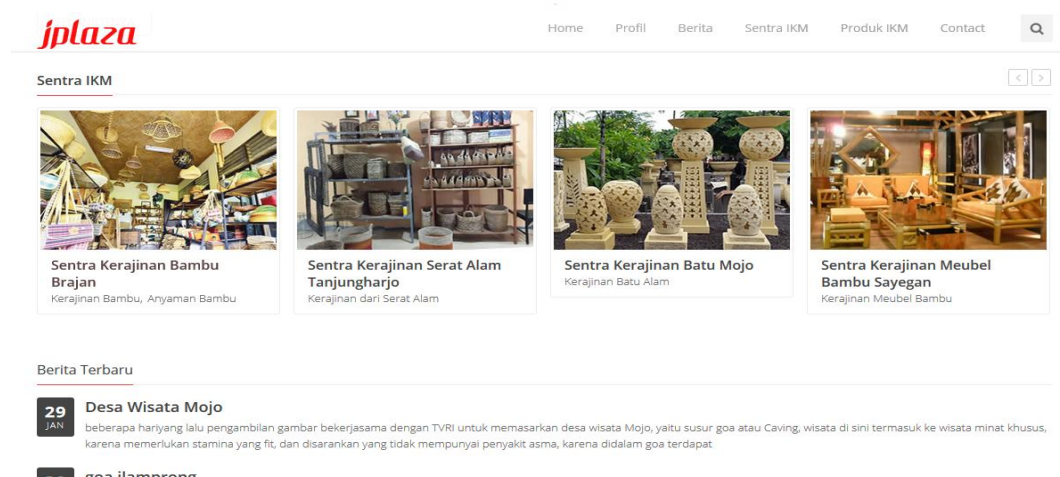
jplaza

Home Profil Berita Sentra IKM Produk IKM Contact

Sentra IKM

Sentra Kerajinan Bambu Brajan
Kerajinan Bambu, Anyaman Bambu

Sentra Kerajinan Serat Alam Tanjungharjo
Kerajinan dari Serat Alam

Sentra Kerajinan Batu Mojo
Kerajinan Batu Alam

Sentra Kerajinan Meubel Bambu Sayegan
Kerajinan Meubel Bambu

Berita Terbaru

29 JAN
Desa Wisata Mojo
beberapa hariyang lalu pengambilan gambar bekerjasama dengan TVRI untuk memasarkan desa wisata Mojo, yaitu susur goa atau Caving, wisata di sini termasuk ke wisata minat khusus, karena memerlukan stamina yang fit, dan disarankan yang tidak mempunyai penyakit asma, karena didalam goa terdapat

goa jlamprong